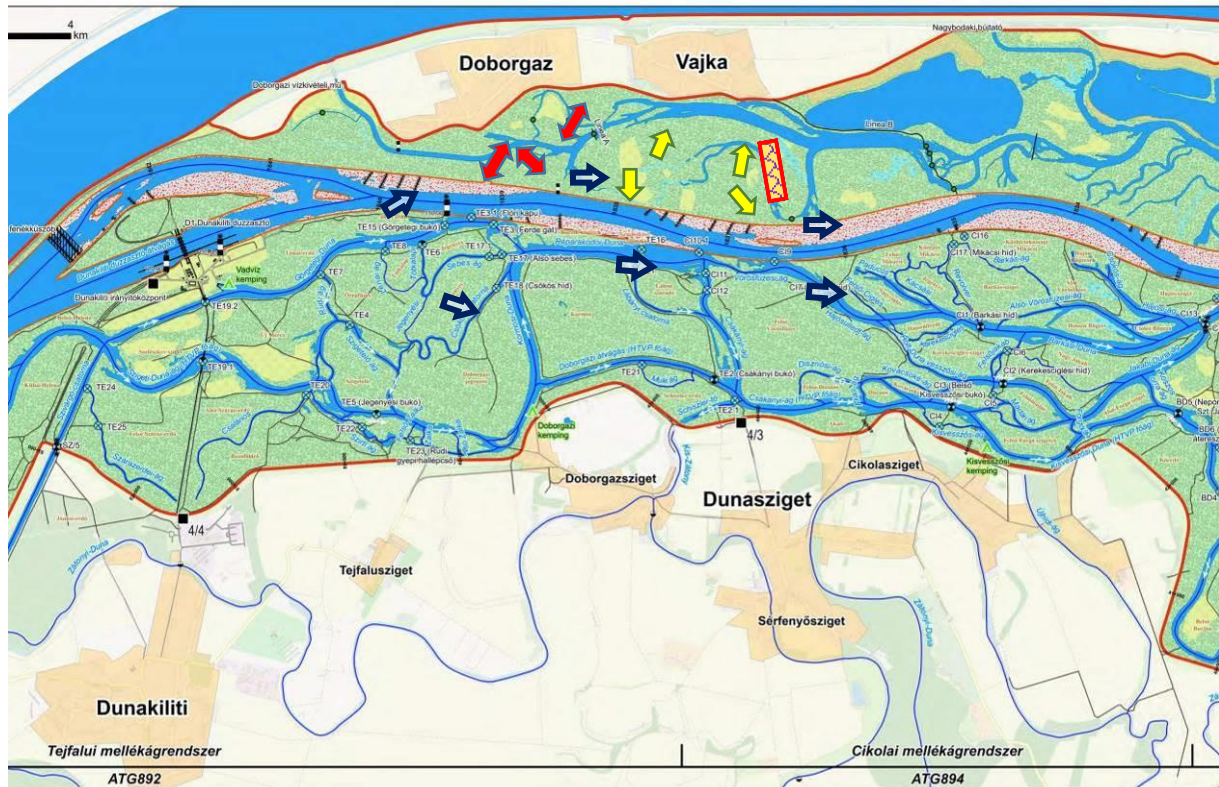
4
km

Doborgaz

Vajka

Nagybodaki bújtató

Doborgazi vízkivételi mű

Linea A

Linea B

fenékküszöb

D1 Dunakiliti duzzasztó

TE3.1 (Tóth kapu)

TE3 (Ferde gát)

TE15 (Görgetegi bukó)

TE8

TE17

TE6

TE16

Cl10.1

Cl9

Cl16

Cl17 (Mikácsi híd)

Vadvíz kemping

TE17 (Alsó sebes)

Cl11

Cl12

Cl7

Dunakiliti irányítóközpont

TE19.2

TE7

TE18 (Csókos híd)

TE4

Cl1 (Barkási híd)

Cl13

Cl6

Cl2 (Kerekescigési híd)

Cl3 (Belső Kisvesszősi bukó)

TE21

TE2 (Csákányi bukó)

TE19.1

TE24

TE20

TE5 (Jegenyési bukó)

TE2.1

Cl4

BD5

BD6

TE25

TE22

TE23 (Rudi gyephallépcső)

Doborgazi kemping

4/3

SZ/5

Kisvesszősi kemping

Doborgazsziget

Dunasziget

Cikolasziget

4/4

Tejfaluszziget

Sérfenyősziget

Dunakiliti

Tejfalui mellékágrendszer

Cikolai mellékágrendszer

ATG892

ATG894